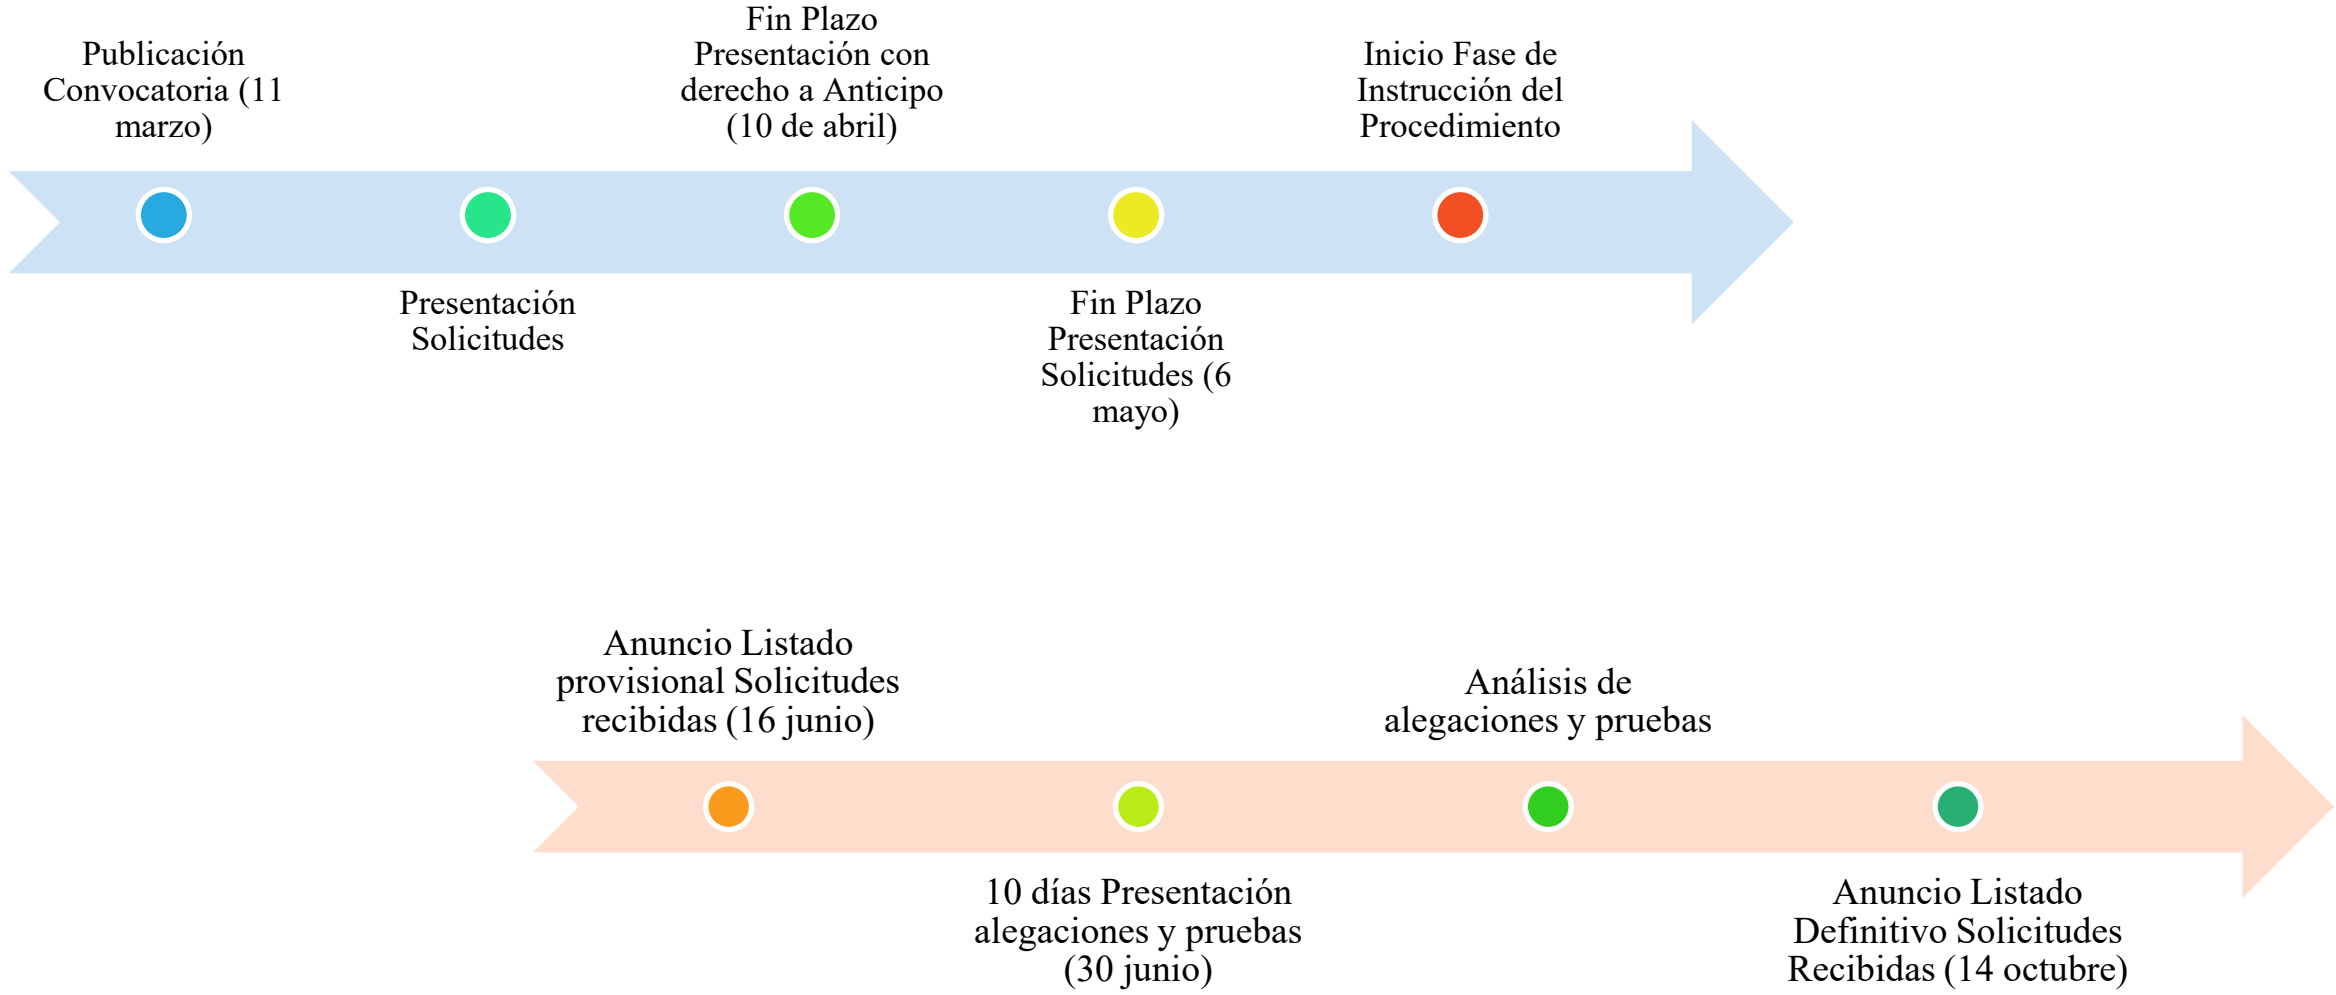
Publicación Convocatoria (11 marzo)

Presentación Solicitudes

Fin Plazo Presentación con derecho a Anticipo (10 de abril)

Fin Plazo Presentación Solicitudes (6 mayo)

Inicio Fase de Instrucción del Procedimiento

Anuncio Listado provisional Solicitudes recibidas (16 junio)

10 días Presentación alegaciones y pruebas (30 junio)

Análisis de alegaciones y pruebas

Anuncio Listado Definitivo Solicitudes Recibidas (14 octubre)